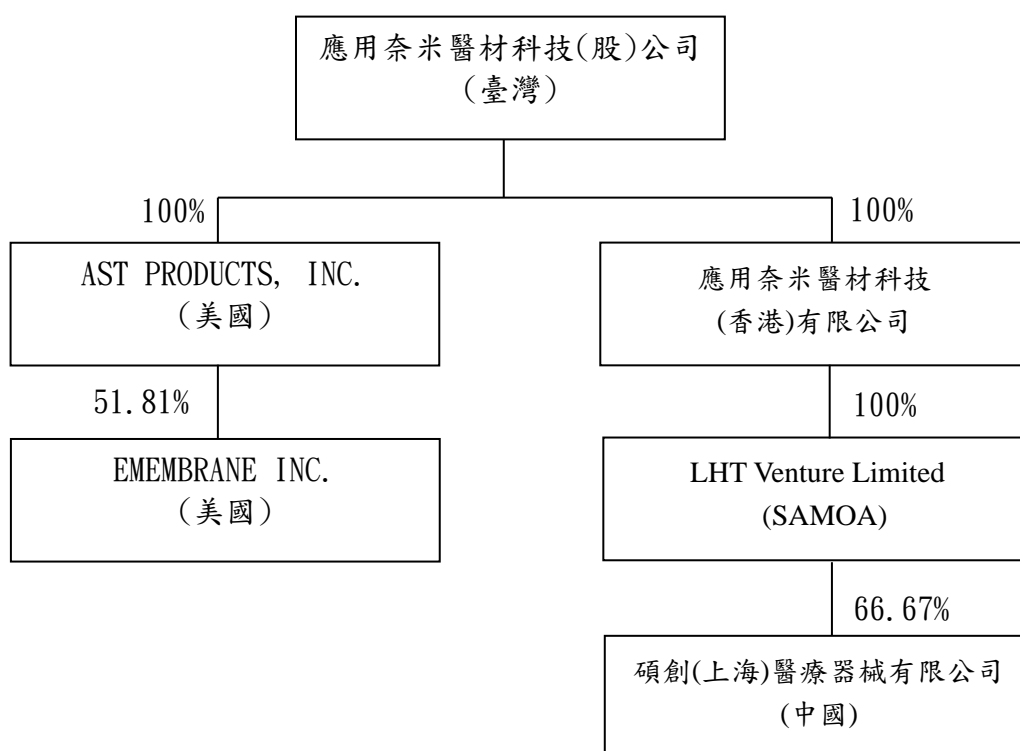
應用奈米醫材科技(股)公司
(臺灣)

100%

AST PRODUCTS, INC.
(美國)

51.81%

EMEMBRANE INC.
(美國)

100%

應用奈米醫材科技
(香港)有限公司

100%

LHT Venture Limited
(SAMOA)

66.67%

碩創(上海)醫療器械有限公司
(中國)